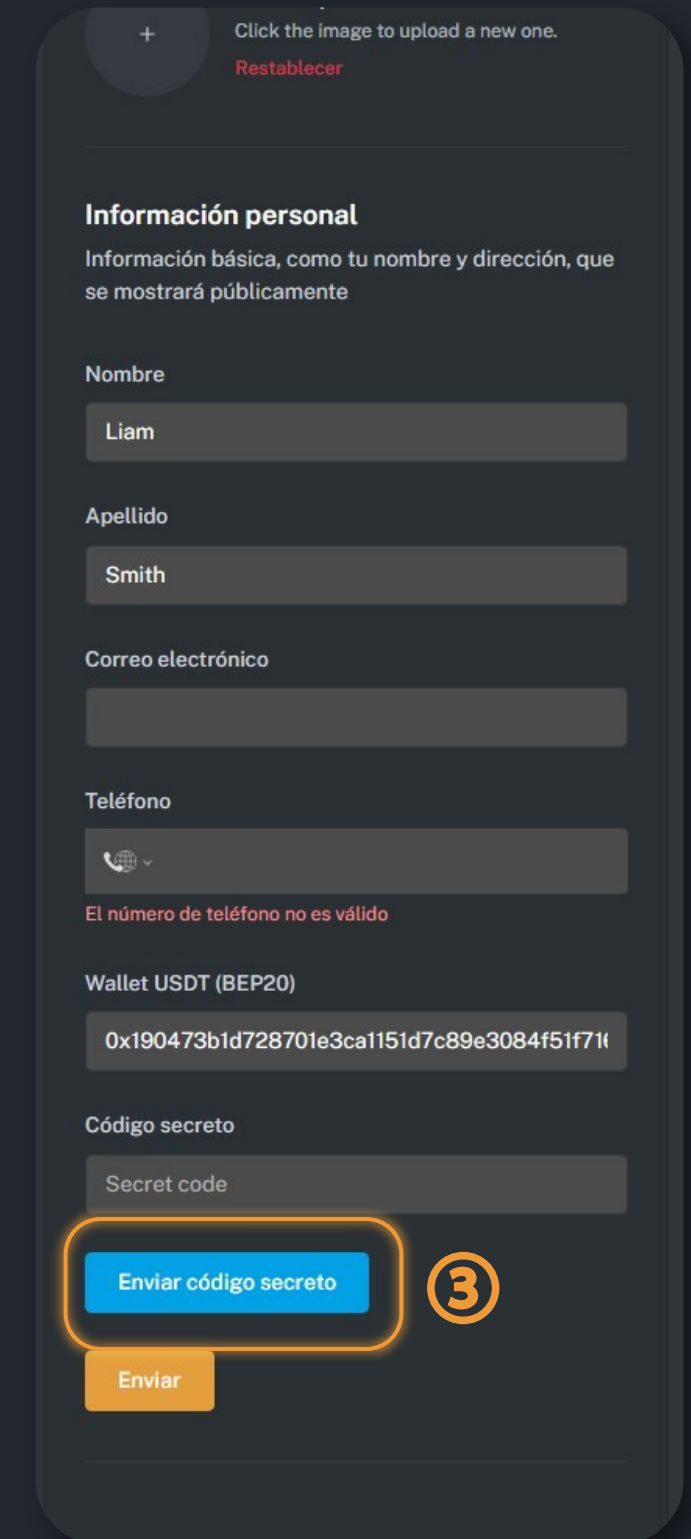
+

Click the image to upload a new one.

Restablecer

Información personal

Información básica, como tu nombre y dirección, que se mostrará públicamente

Nombre

Liam

Apellido

Smith

Correo electrónico

Teléfono

El número de teléfono no es válido

Wallet USDT (BEP20)

0x190473b1d728701e3ca1151d7c89e3084f51f71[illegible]

Código secreto

Secret code

Enviar código secreto

3

Enviar